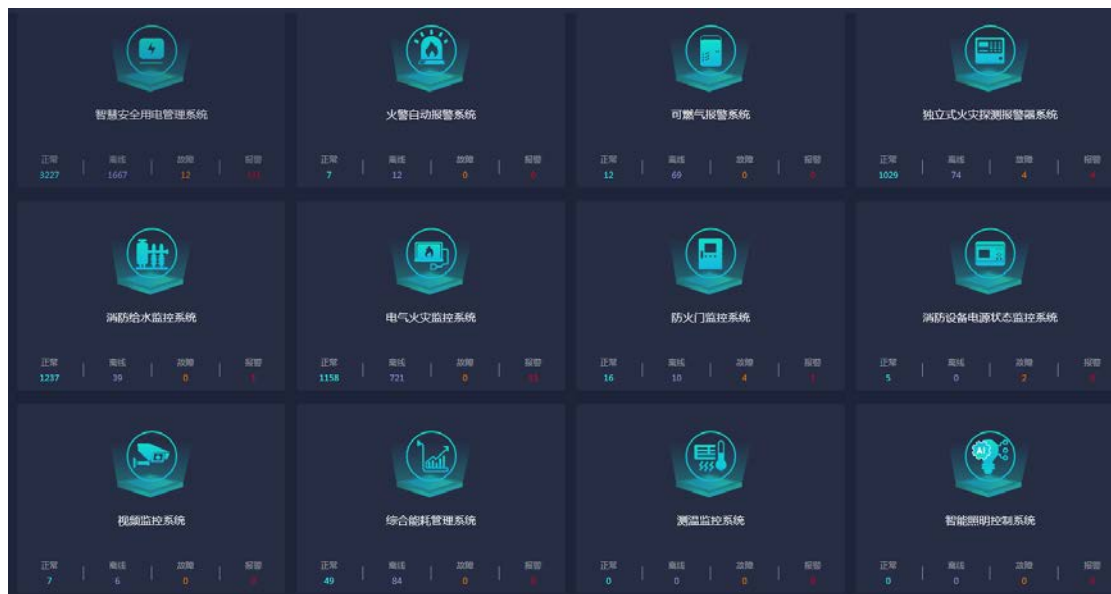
智慧安全用电管理系统

正常 3227 | 离线 1667 | 故障 12 | 报警 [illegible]

火警自动报警系统

正常 7 | 离线 12 | 故障 0 | 报警 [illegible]

可燃气报警系统

正常 12 | 离线 69 | 故障 0 | 报警 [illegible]

独立式火灾探测报警器系统

正常 1029 | 离线 74 | 故障 4 | 报警 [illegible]

消防给水监控系统

正常 1237 | 离线 39 | 故障 0 | 报警 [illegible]

电气火灾监控系统

正常 1158 | 离线 721 | 故障 0 | 报警 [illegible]

防火门监控系统

正常 16 | 离线 10 | 故障 4 | 报警 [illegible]

消防设备电源状态监控系统

正常 5 | 离线 0 | 故障 2 | 报警 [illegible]

视频监控系统

正常 7 | 离线 6 | 故障 0 | 报警 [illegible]

综合能耗管理系统

正常 49 | 离线 84 | 故障 0 | 报警 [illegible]

测温监控系统

正常 0 | 离线 0 | 故障 0 | 报警 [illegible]

智能照明控制系统

正常 0 | 离线 0 | 故障 0 | 报警 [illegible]